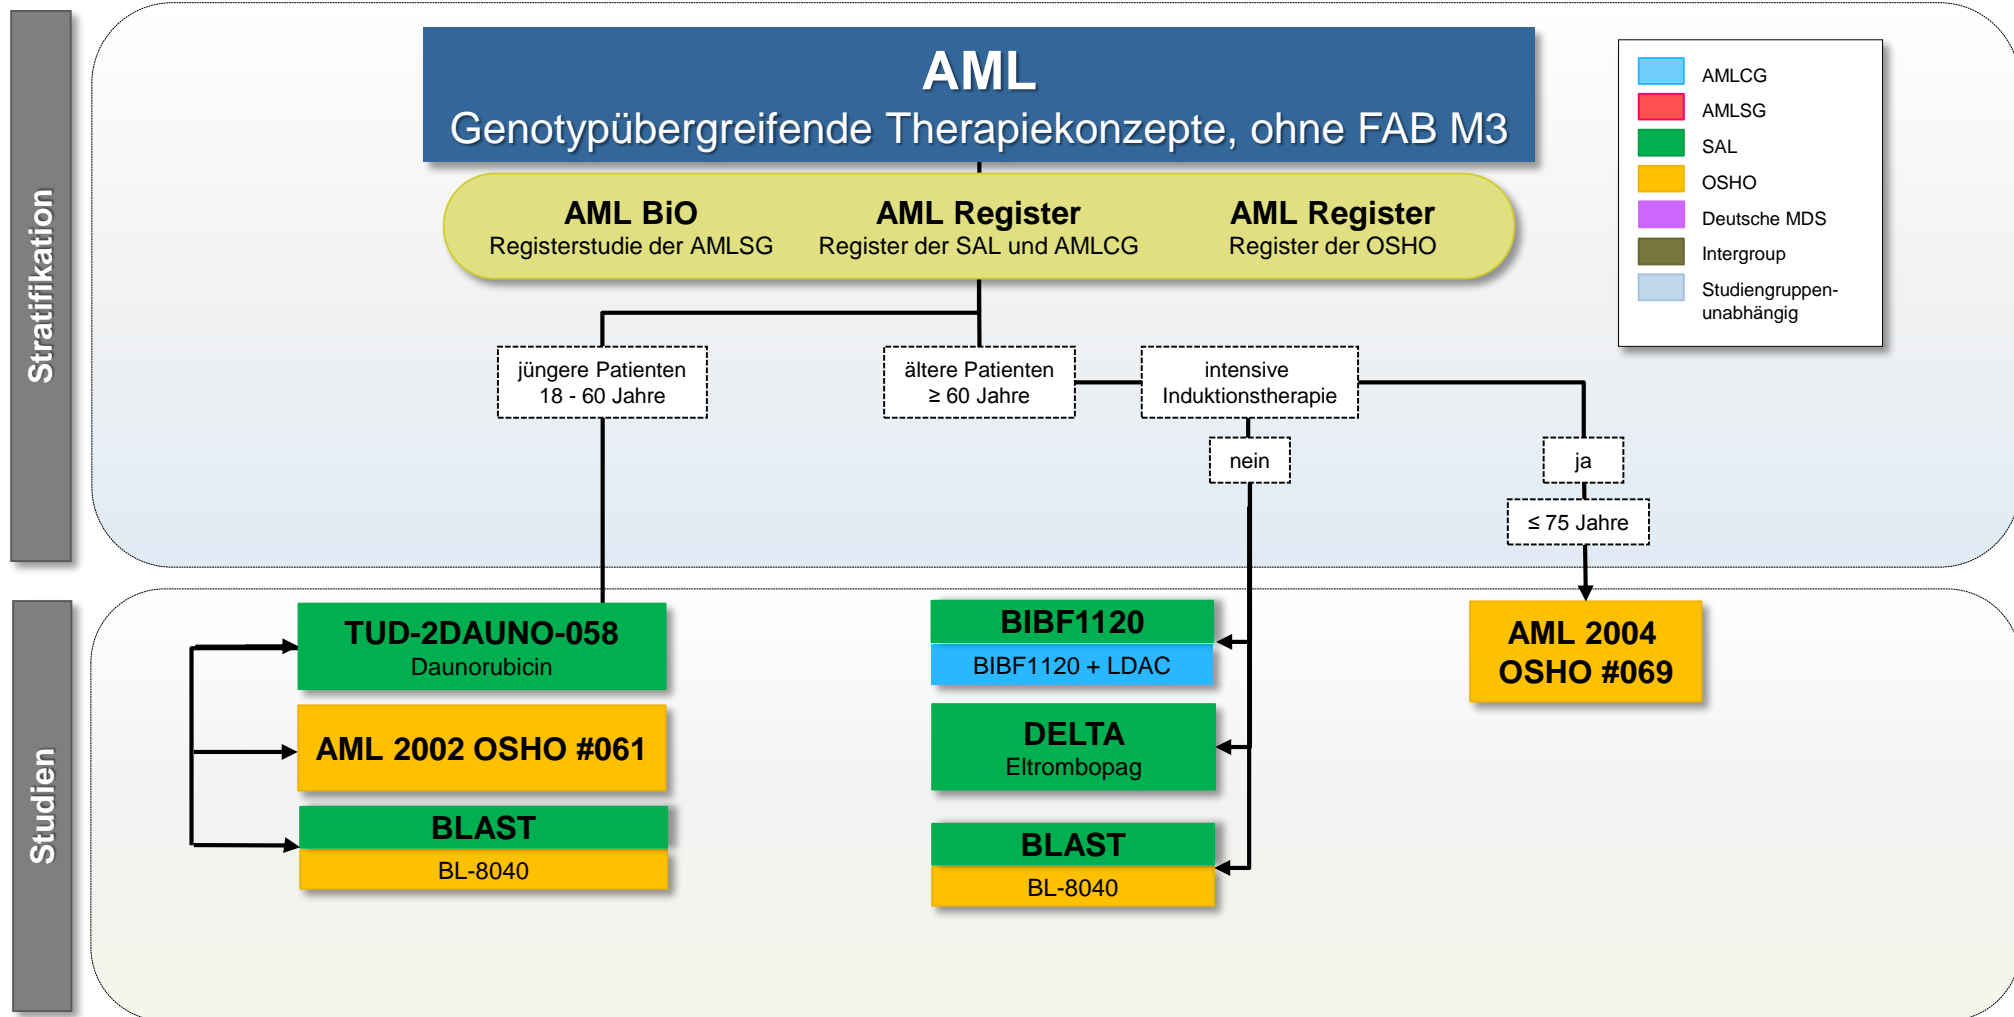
Stratifikation

AML
Genotypübergreifende Therapiekonzepte, ohne FAB M3

AML BiO
Registerstudie der AMLSG

AML Register
Register der SAL und AMLCG

AML Register
Register der OSHO

AMLCG
AMLSG
SAL
OSHO
Deutsche MDS
Intergroup
Studiengruppen-unabhängig

jüngere Patienten
18 - 60 Jahre

ältere Patienten
≥ 60 Jahre

intensive
Induktionstherapie

nein

ja

≤ 75 Jahre

Studien

TUD-2DAUNO-058
Daunorubicin

AML 2002 OSHO #061

BLAST
BL-8040

BIBF1120
BIBF1120 + LDAC

DELTA
Eltrombopag

BLAST
BL-8040

AML 2004
OSHO #069